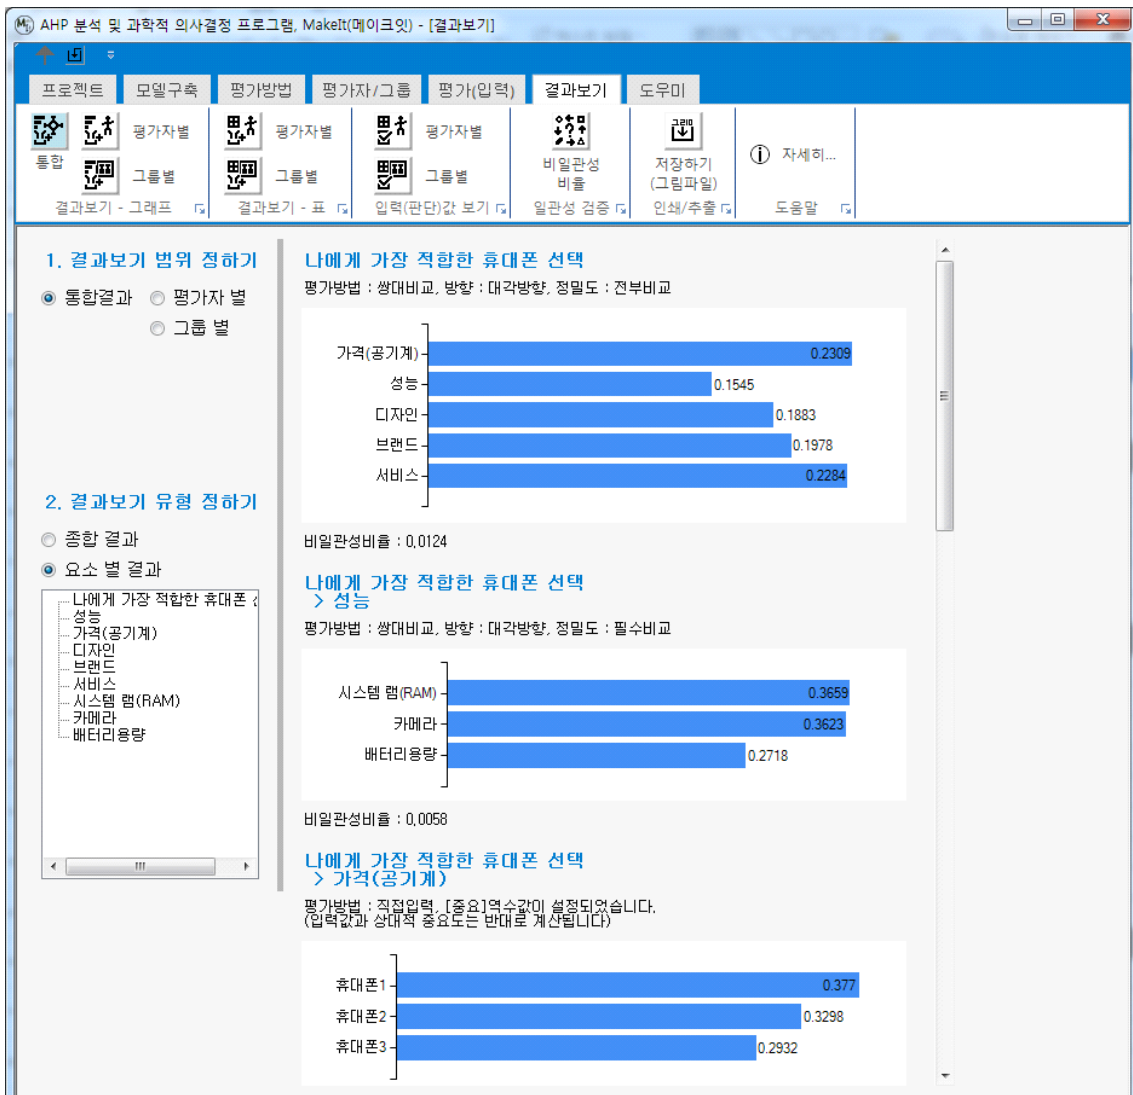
AHP 분석 및 과학적 의사결정 프로그램, MakeIt(메이크잇) - [결과보기]

프로젝트 모델구축 평가방법 평가자/그룹 평가(입력) 결과보기 도우미

통합 평가자별 그룹별 결과보기 - 그래프
평가자별 그룹별 결과보기 - 표
평가자별 그룹별 입력(판단)값 보기
비일관성 비율 일관성 검증
저장하기 (그림파일) 인쇄/추출
자세히... 도움말

1. 결과보기 범위 정하기
통합결과 평가자 별
그룹 별

2. 결과보기 유형 정하기
종합 결과
요소 별 결과

나에게 가장 적합한 휴대폰 신
성능
가격(공기계)
디자인
브랜드
서비스
시스템 램(RAM)
카메라
배터리용량

나에게 가장 적합한 휴대폰 선택
평가방법 : 쌍대비교, 방향 : 대각방향, 정밀도 : 전부비교

| 항목 | 값 |
|---|---|
| 가격(공기계) | 0.2309 |
| 성능 | 0.1545 |
| 디자인 | 0.1883 |
| 브랜드 | 0.1978 |
| 서비스 | 0.2284 |

비일관성비율 : 0.0124

나에게 가장 적합한 휴대폰 선택
> 성능
평가방법 : 쌍대비교, 방향 : 대각방향, 정밀도 : 필수비교

| 항목 | 값 |
|---|---|
| 시스템 램(RAM) | 0.3659 |
| 카메라 | 0.3623 |
| 배터리용량 | 0.2718 |

비일관성비율 : 0.0058

나에게 가장 적합한 휴대폰 선택
> 가격(공기계)
평가방법 : 직접입력, [중요]역수값이 설정되었습니다.
(입력값과 상대적 중요도는 반대로 계산됩니다)

| 항목 | 값 |
|---|---|
| 휴대폰1 | 0.377 |
| 휴대폰2 | 0.3298 |
| 휴대폰3 | 0.2932 |